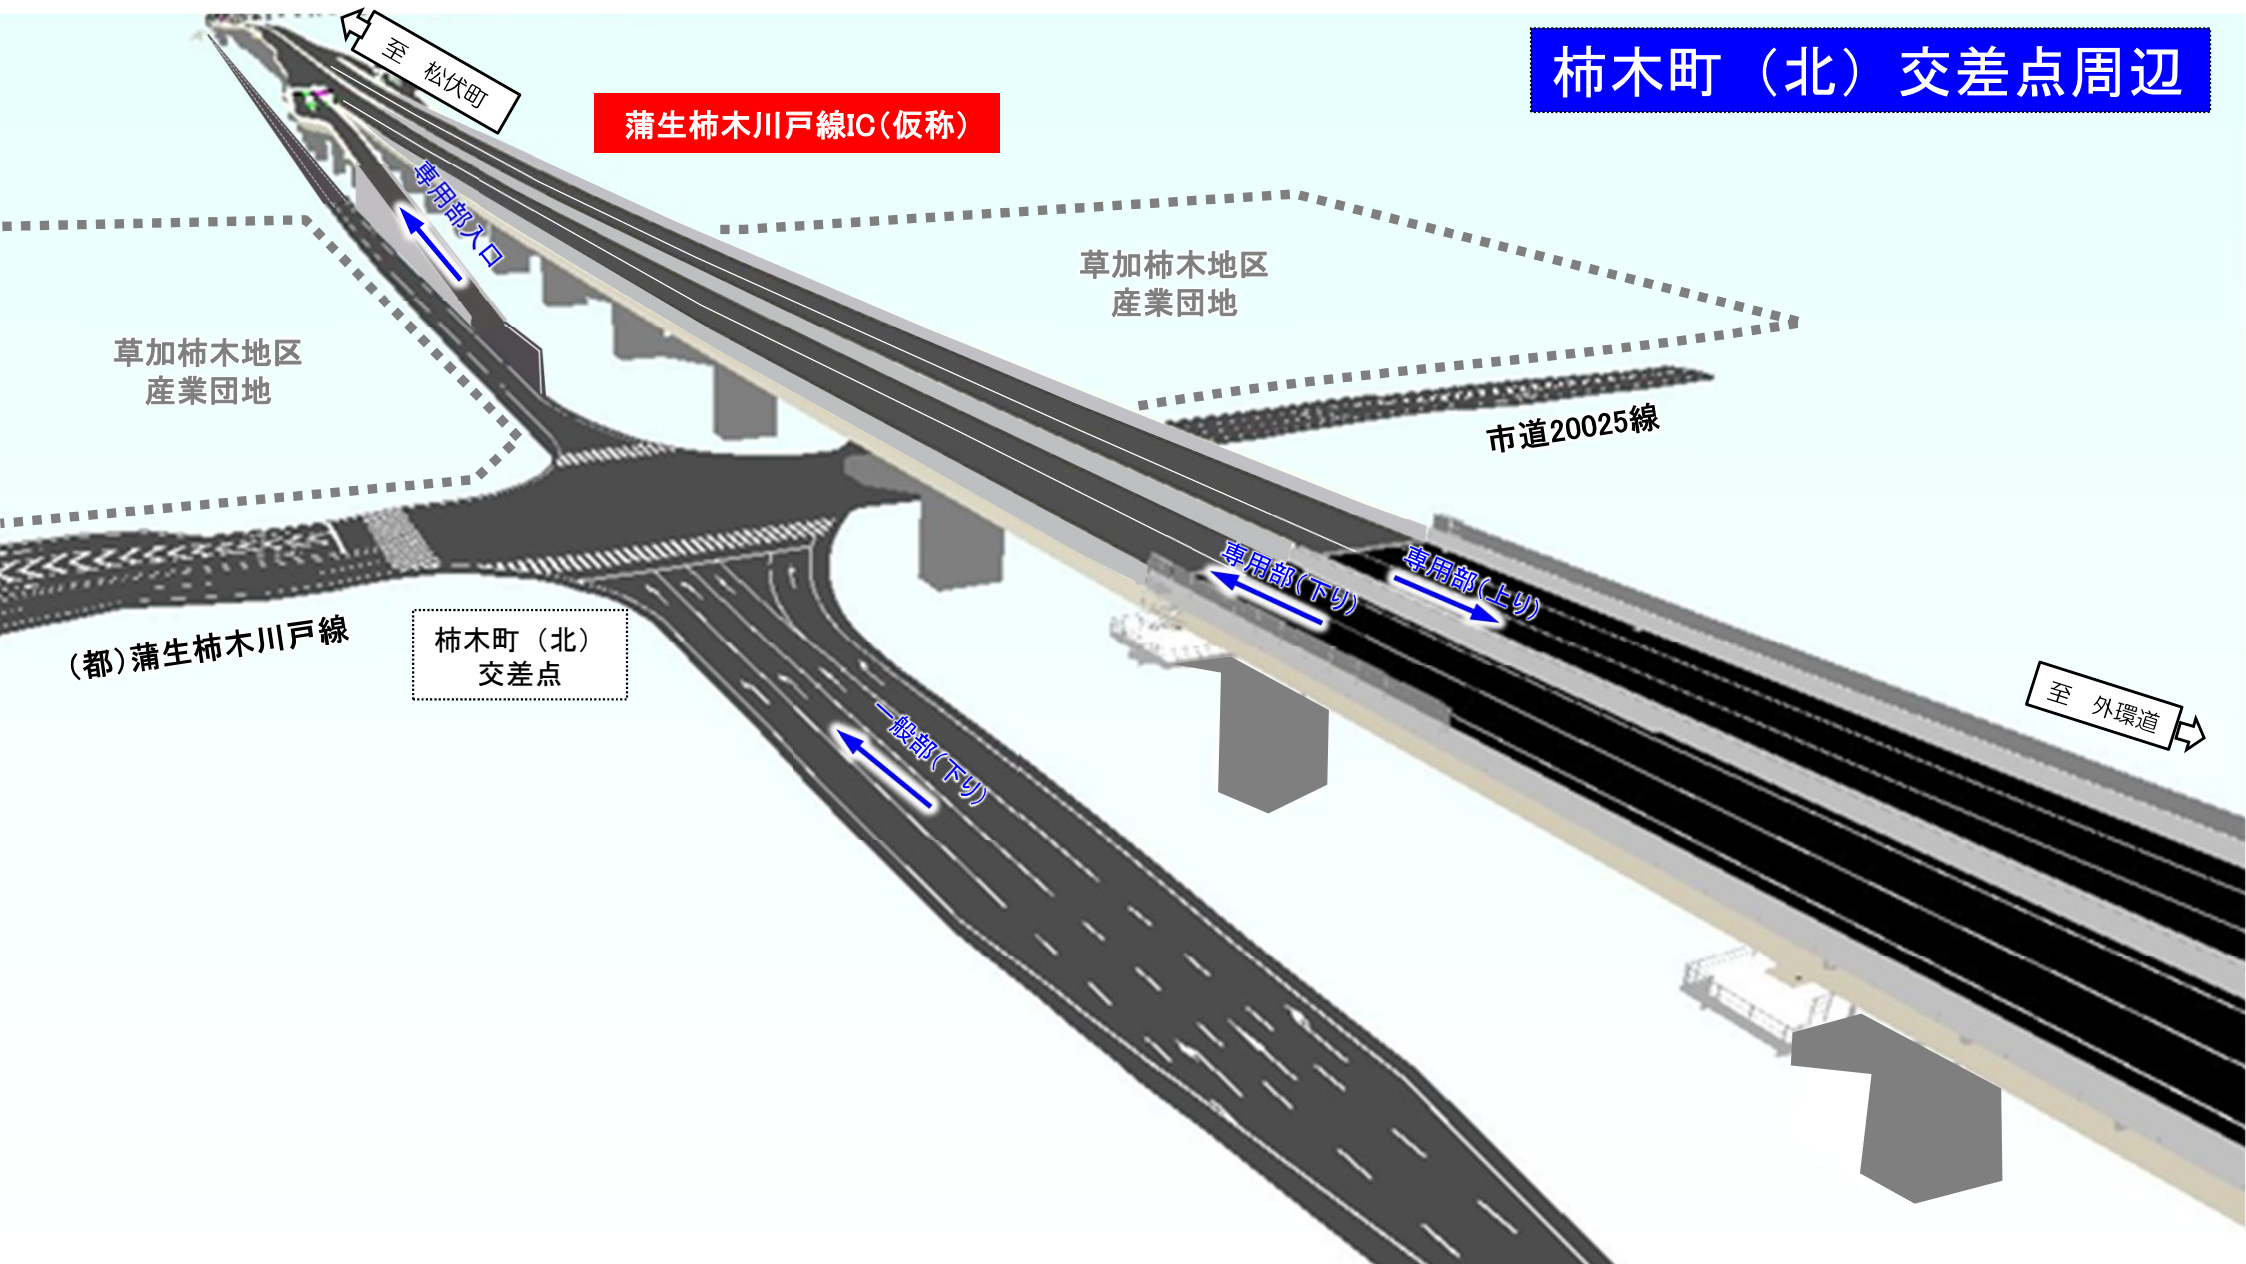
柿木町（北）交差点周辺

至 松伏町

蒲生柿木川戸線IC（仮称）

専用部入口

草加柿木地区
産業団地

草加柿木地区
産業団地

市道20025線

専用部（下り）

専用部（上り）

（都）蒲生柿木川戸線

柿木町（北）
交差点

一般部（下り）

至 外環道